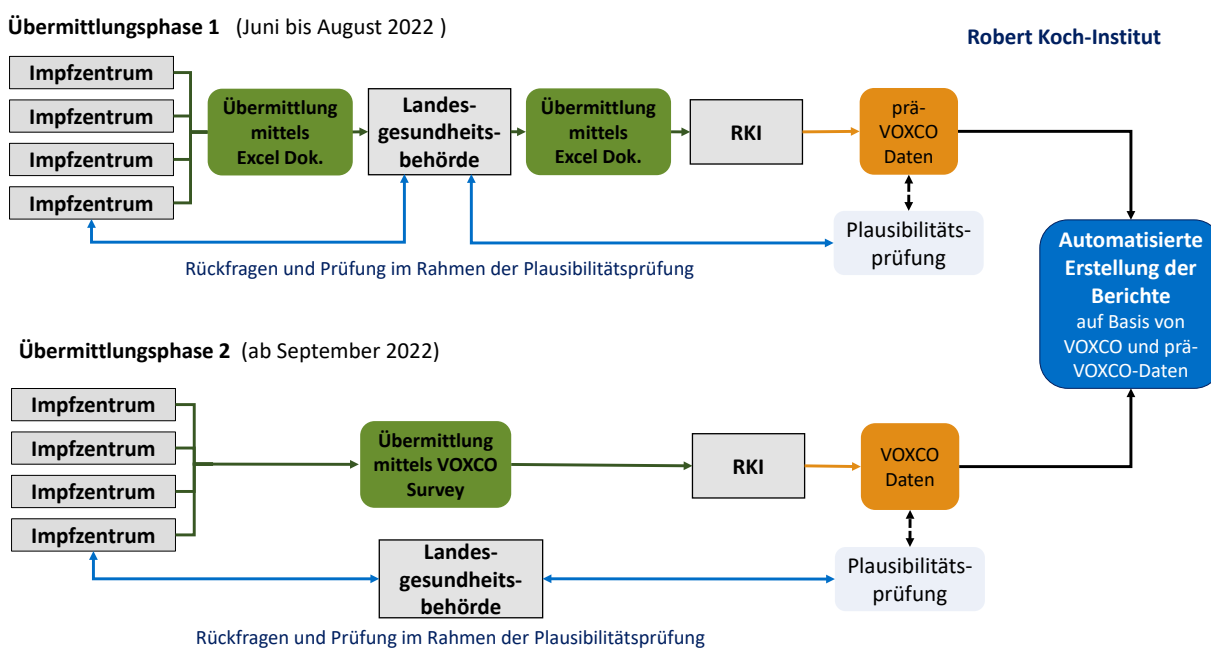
**Übermittlungsphase 1** (Juni bis August 2022 )

**Robert Koch-Institut**

Impfzentrum

Impfzentrum

Impfzentrum

Impfzentrum

Übermittlung mittels Excel Dok.

Landesgesundheitsbehörde

Übermittlung mittels Excel Dok.

RKI

prä-VOXCO Daten

Plausibilitätsprüfung

Rückfragen und Prüfung im Rahmen der Plausibilitätsprüfung

Automatisierte Erstellung der Berichte auf Basis von VOXCO und prä-VOXCO-Daten

**Übermittlungsphase 2** (ab September 2022)

Impfzentrum

Impfzentrum

Impfzentrum

Impfzentrum

Übermittlung mittels VOXCO Survey

RKI

VOXCO Daten

Landesgesundheitsbehörde

Plausibilitätsprüfung

Rückfragen und Prüfung im Rahmen der Plausibilitätsprüfung